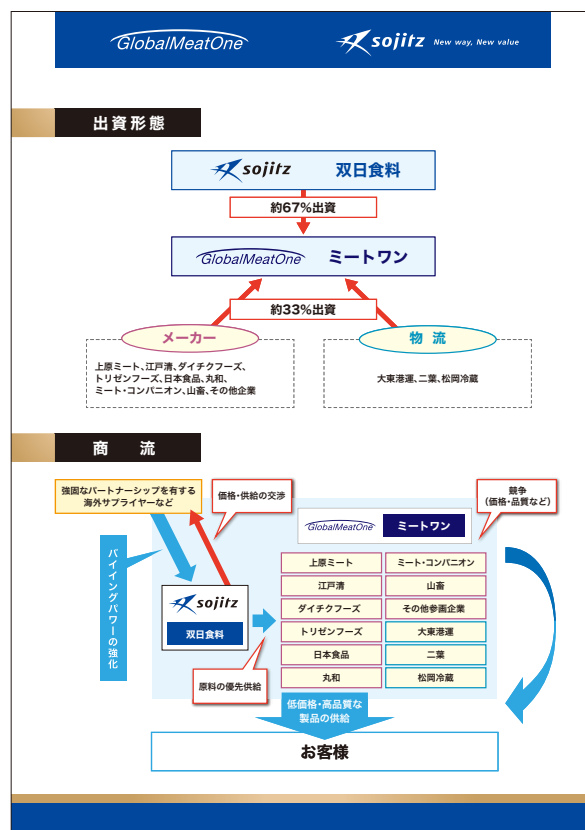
GlobalMeatOne

sojitz New way, New value

出資形態

sojitz 双日食料

約67%出資

GlobalMeatOne ミートワン

約33%出資

メーカー

上原ミート、江戸清、ダイチクフーズ、トリゼンフーズ、日本食品、丸和、ミート・コンパニオン、山畜、その他企業

物　流

大東港運、二葉、松岡冷蔵

商　流

強固なパートナーシップを有する海外サプライヤーなど

価格・供給の交渉

競争
(価格・品質など)

GlobalMeatOne ミートワン

バイイングパワーの強化

sojitz
双日食料

| 上原ミート | ミート・コンパニオン |
|---|---|
| 江戸清 | 山畜 |
| ダイチクフーズ | その他参画企業 |
| トリゼンフーズ | 大東港運 |
| 日本食品 | 二葉 |
| 丸和 | 松岡冷蔵 |

原料の優先供給

低価格・高品質な製品の供給

お客様